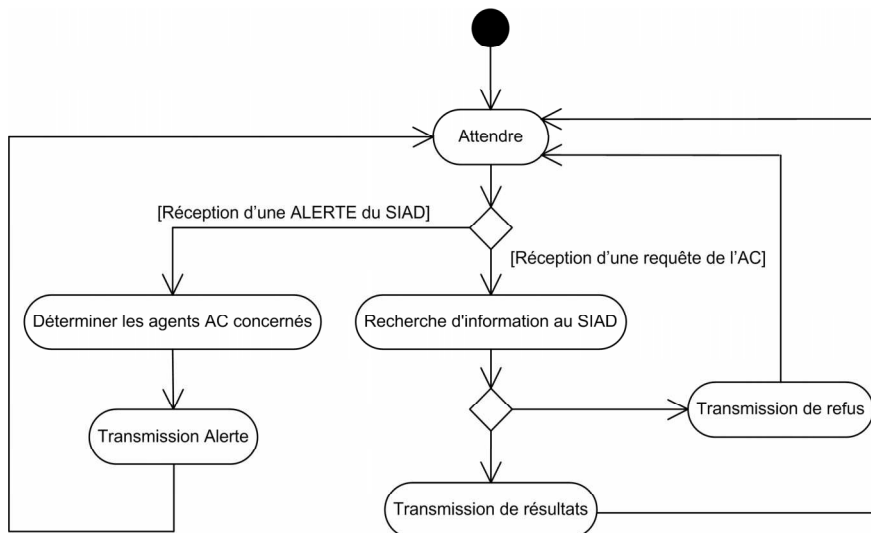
Attendre

[Réception d'une ALERTE du SIAD]

[Réception d'une requête de l'AC]

Déterminer les agents AC concernés

Recherche d'information au SIAD

Transmission de refus

Transmission Alerte

Transmission de résultats